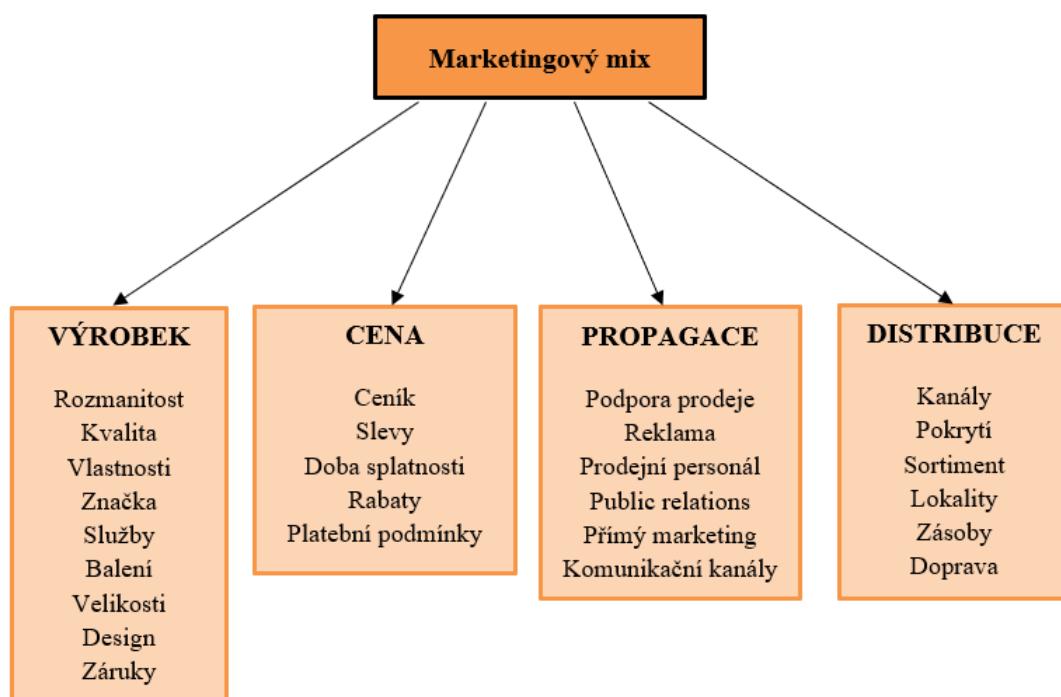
Marketingový mix

VÝROBEK

Rozmanitost
Kvalita
Vlastnosti
Značka
Služby
Balení
Velikosti
Design
Záruky

CENA

Ceník
Slevy
Doba splatnosti
Rabaty
Platební podmínky

PROPAGACE

Podpora prodeje
Reklama
Prodejní personál
Public relations
Přímý marketing
Komunikační kanály

DISTRIBUCE

Kanály
Pokrytí
Sortiment
Lokality
Zásoby
Doprava